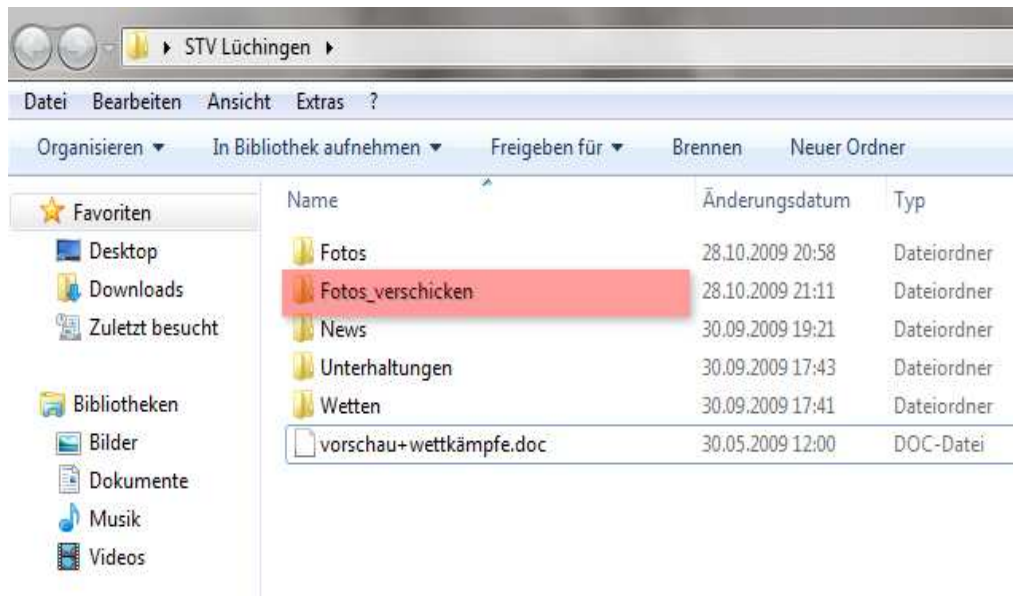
▸ STV Lüchingen ▸

Datei Bearbeiten Ansicht Extras ?

Organisieren ▾ In Bibliothek aufnehmen ▾ Freigeben für ▾ Brennen Neuer Ordner

Favoriten
Desktop
Downloads
Zuletzt besucht

Bibliotheken
Bilder
Dokumente
Musik
Videos

| Name | Änderungsdatum | Typ |
|---|---|---|
| Fotos | 28.10.2009 20:58 | Dateiordner |
| Fotos_verschicken | 28.10.2009 21:11 | Dateiordner |
| News | 30.09.2009 19:21 | Dateiordner |
| Unterhaltungen | 30.09.2009 17:43 | Dateiordner |
| Wetten | 30.09.2009 17:41 | Dateiordner |
| vorschau+wettkämpfe.doc | 30.05.2009 12:00 | DOC-Datei |